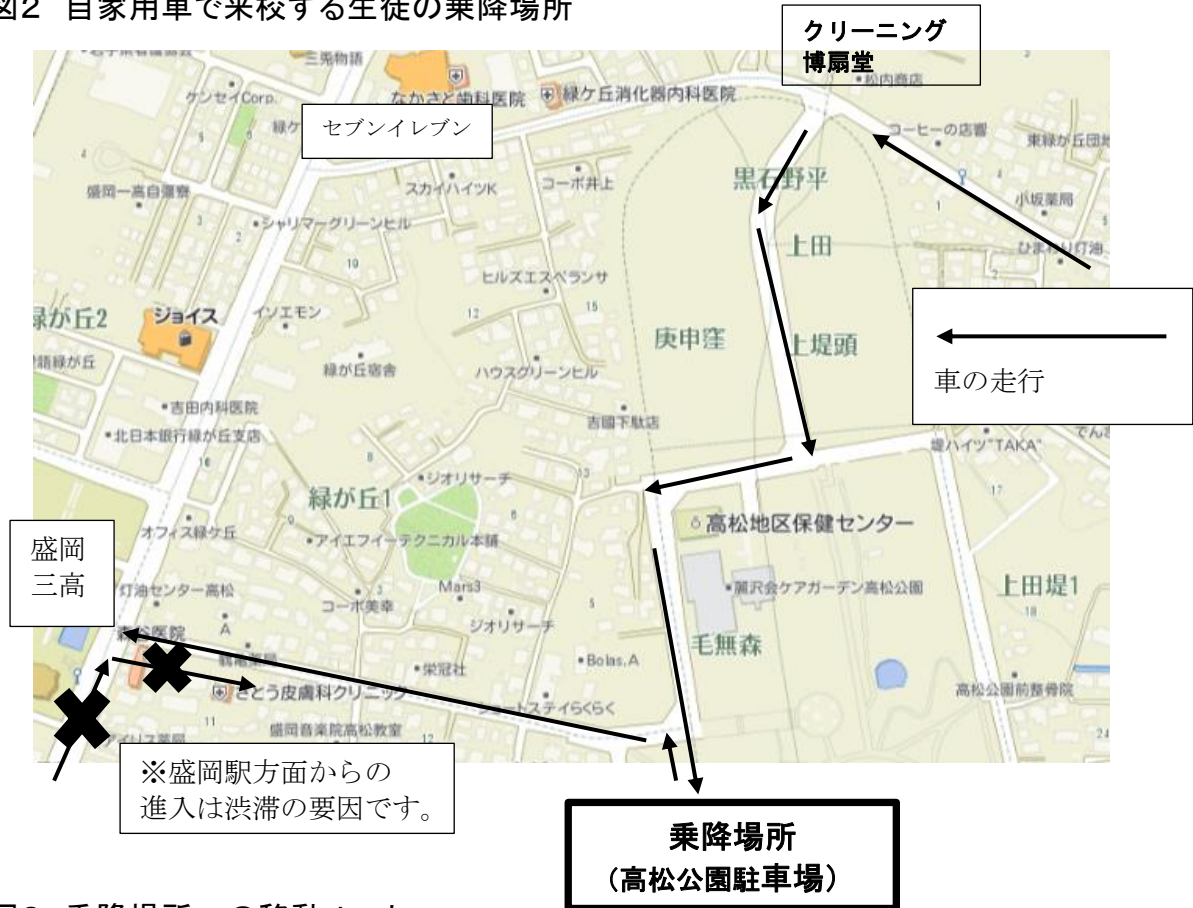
図2 自家用車で来校する生徒の乗降場所

クリーニング
博扇堂

三光物語
なかさと歯科医院
緑ケ丘消化器内科医院
松内商店
ケンセイCorp.
セブンイレブン
コーヒーの店響
東緑が丘団地
盛岡一高自彊寮
スカイハイツK
コーポ井上
黒石野平
小坂薬局
シャリマーグリーンヒル
上田
ひまわり灯油
19
ヒルズエスペランサ
緑が丘2
ジョイス
イソエモン
12
15
庚申窪
上堤頭
緑が丘宿舎
ハウスグリーンヒル
車の走行
吉田内科医院
北日本銀行緑が丘支店
吉田下駄店
堤ハイツ"TAKA"
ジオリサーチ
緑が丘1
17
オフィス緑ケ丘
高松地区保健センター
盛岡
三高
アイエフイーテクニカル本舗
灯油センター高松
Mars3
麗沢会ケアガーデン高松公園
上田堤1
コーポ美幸
ジオリサーチ
毛無森
高松医院
栄冠社
Bolas.A
さとう皮膚科クリニック
ショートステイらくらく
高松公園前整骨院
盛岡音楽院高松教室
11
12
24

※盛岡駅方面からの
進入は渋滞の要因です。

乗降場所
（高松公園駐車場）

図3 乗降場所への移動ルート